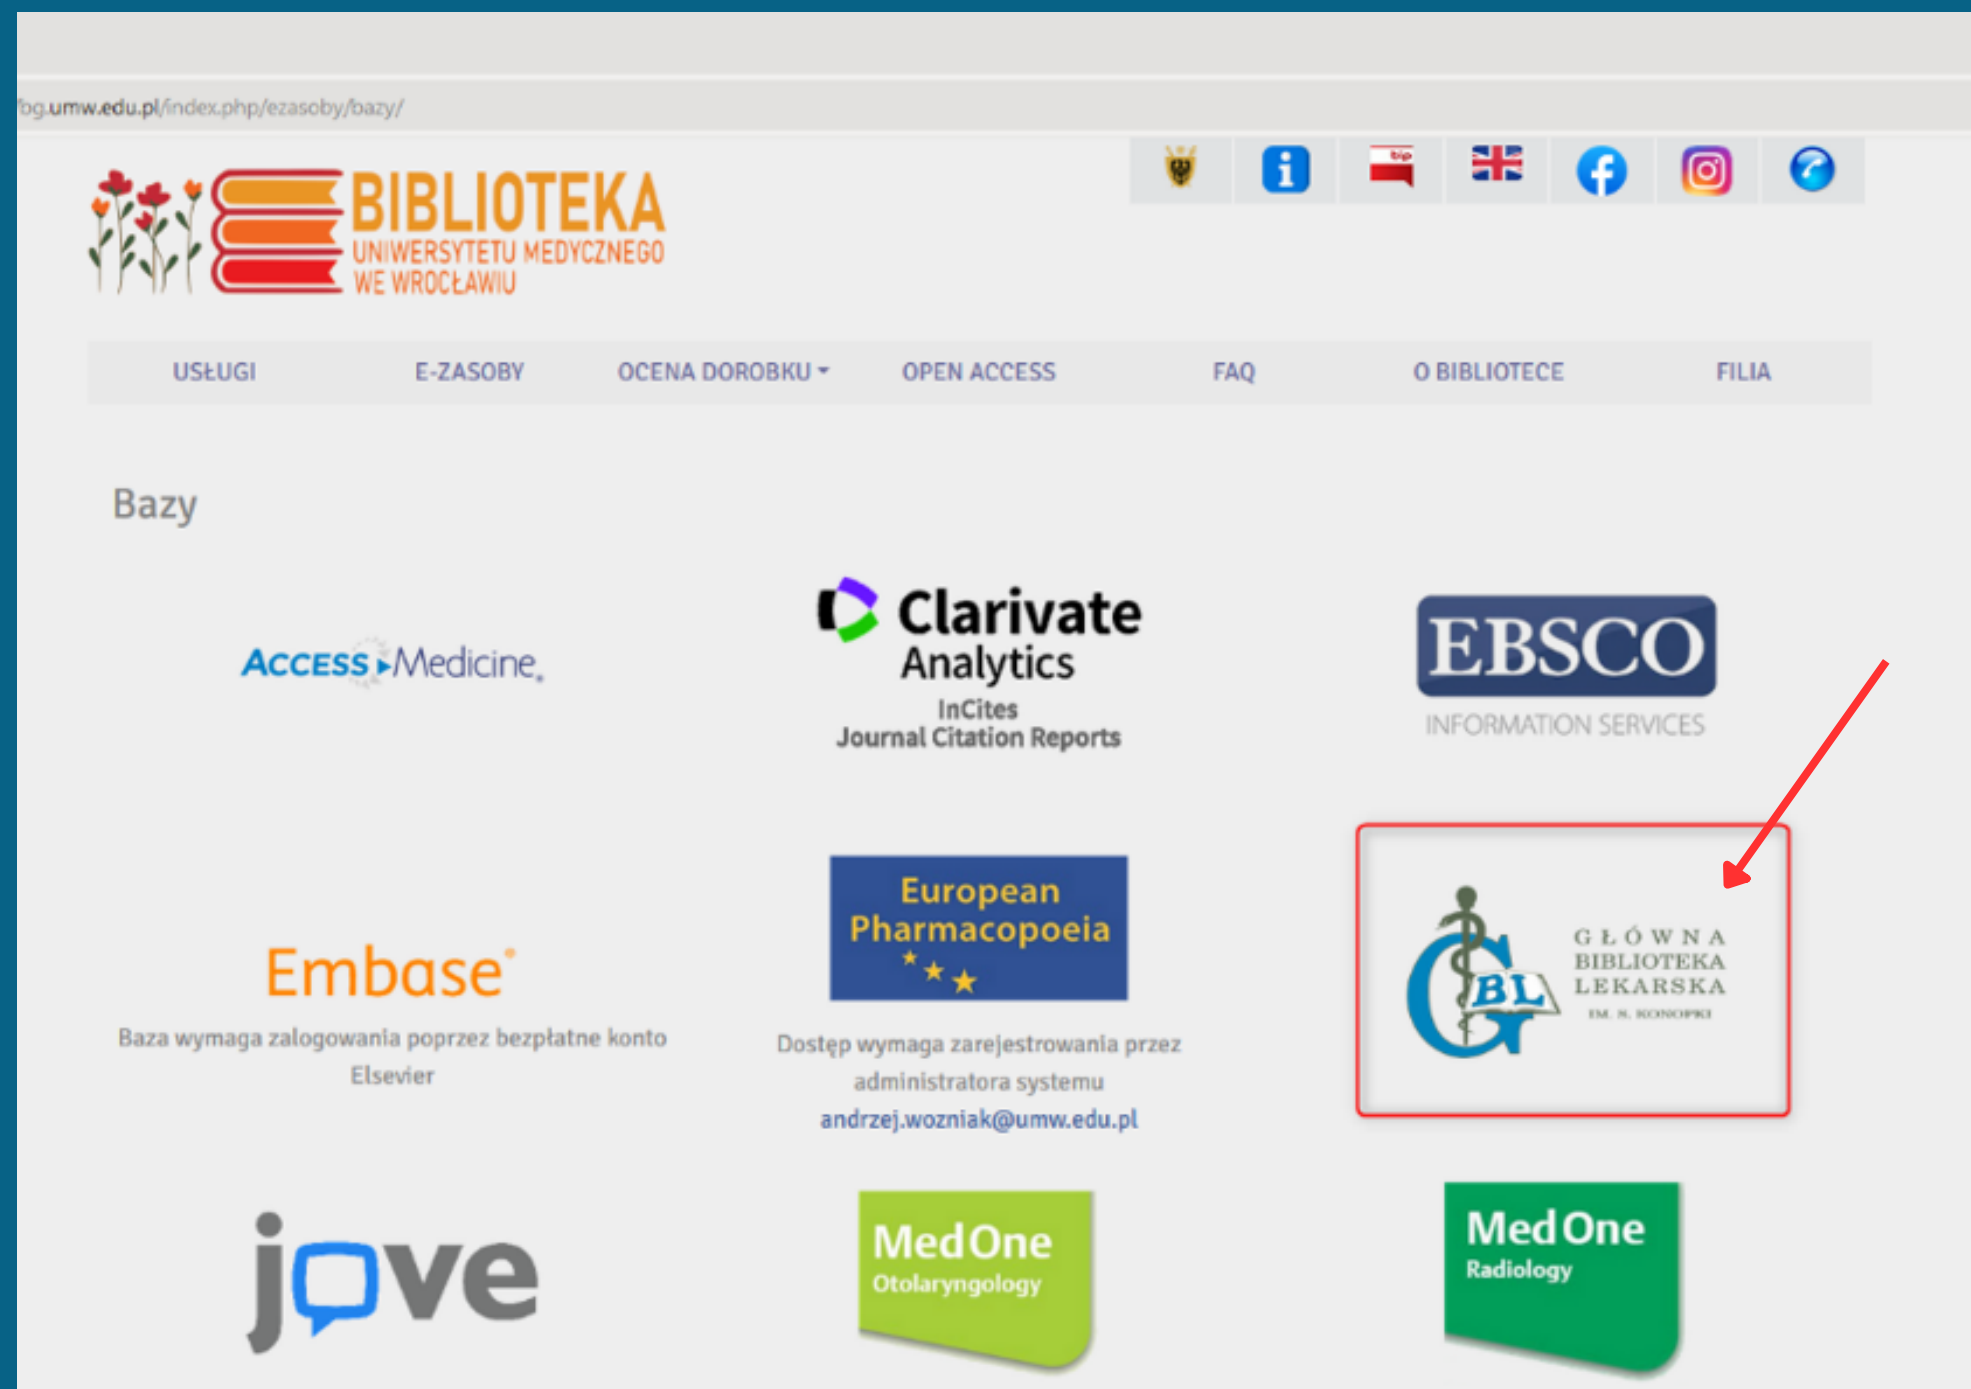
bg.umw.edu.pl/index.php/ezasoby/bazy/

BIBLIOTEKA
UNIWERSYTETU MEDYCZNEGO
WE WROCŁAWIU

bip

USŁUGI E-ZASOBY OCENA DOROBKU OPEN ACCESS FAQ O BIBLIOTECE FILIA

Bazy

ACCESS Medicine

Clarivate Analytics
InCites
Journal Citation Reports

EBSCO
INFORMATION SERVICES

Embase
Baza wymaga zalogowania poprzez bezpłatne konto Elsevier

European Pharmacopoeia
Dostęp wymaga zarejestrowania przez administratora systemu
andrzej.wozniak@umw.edu.pl

GBL
GŁÓWNA BIBLIOTEKA LEKARSKA
IM. S. KONOPKI

jove

MedOne
Otolaryngology

MedOne
Radiology